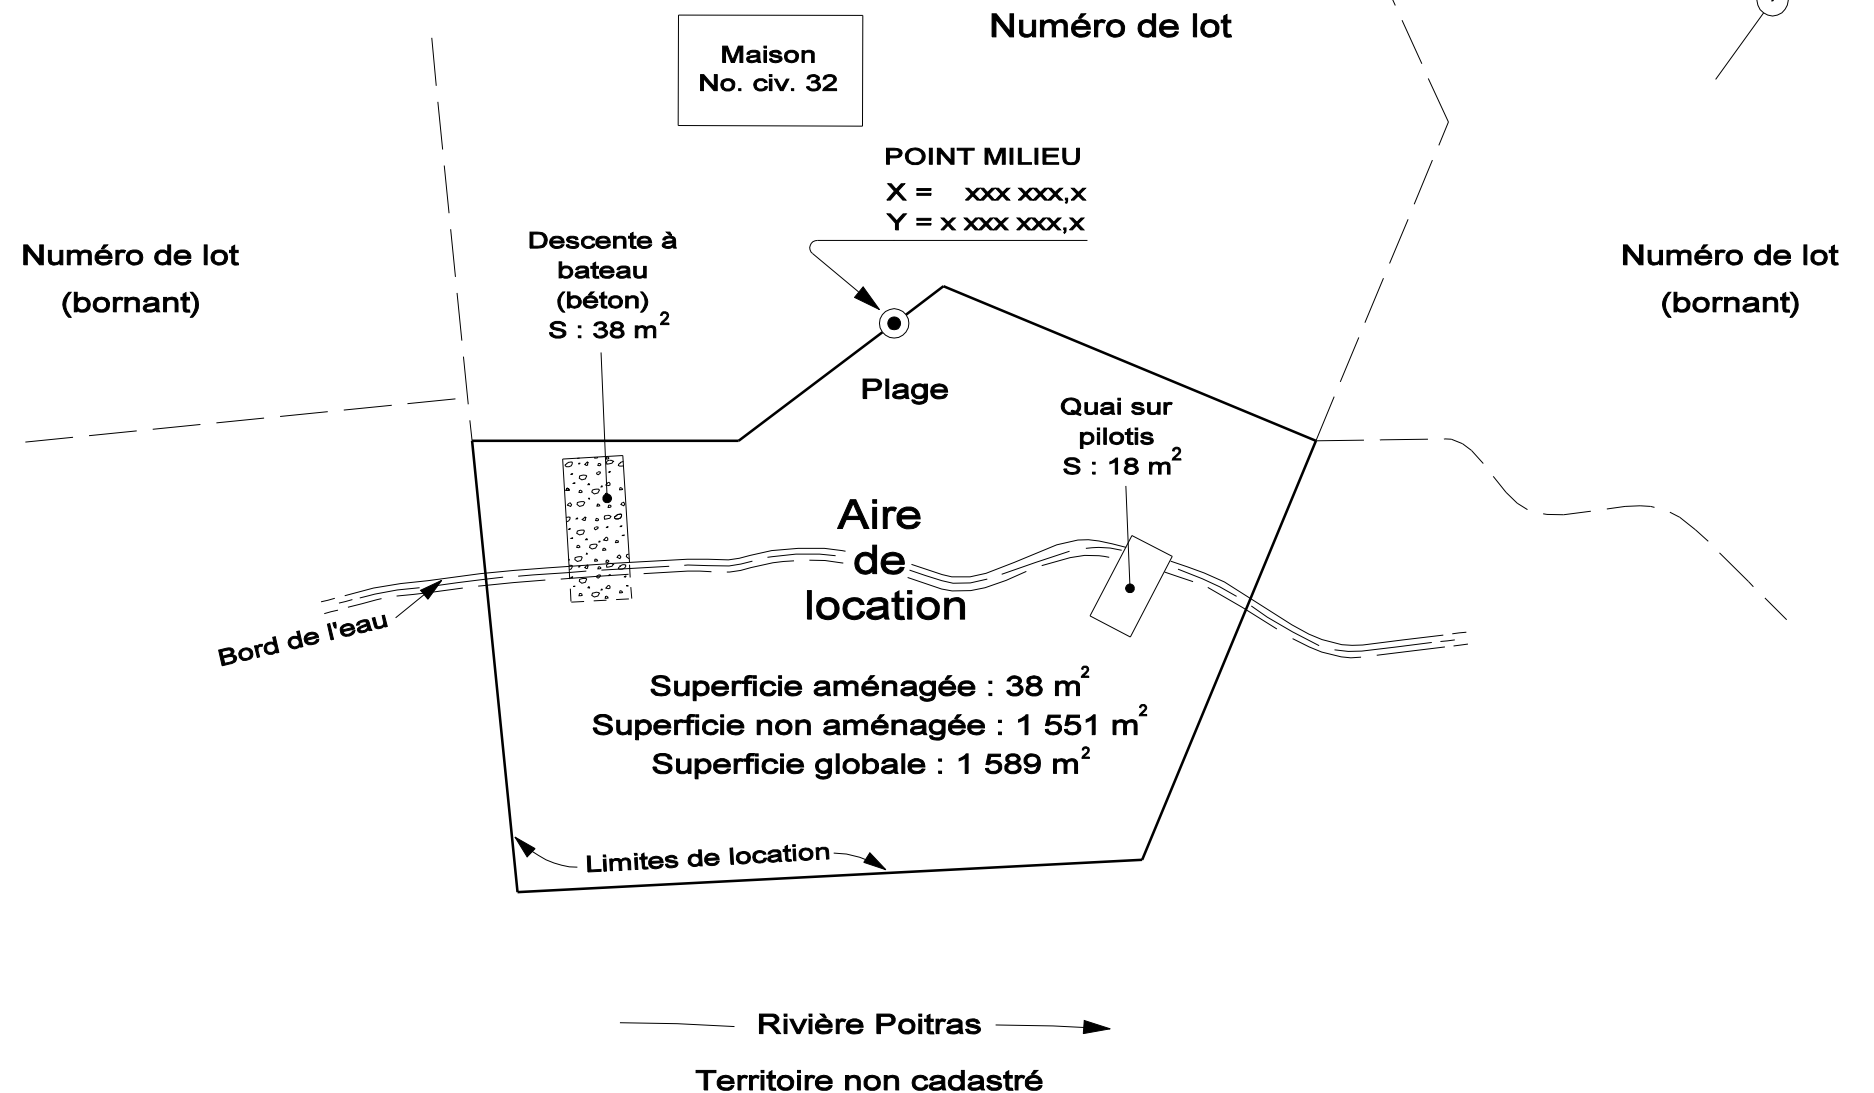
Maison
No. civ. 32

Numéro de lot

POINT MILIEU
X = xxx xxx,x
Y = x xxx xxx,x

Numéro de lot
(bornant)

Descente à bateau (béton)
S : 38 m$^2$

Numéro de lot
(bornant)

Plage

Quai sur pilotis
S : 18 m$^2$

Aire de location

Bord de l'eau

Superficie aménagée : 38 m$^2$
Superficie non aménagée : 1 551 m$^2$
Superficie globale : 1 589 m$^2$

Limites de location

Rivière Poitras

Territoire non cadastré